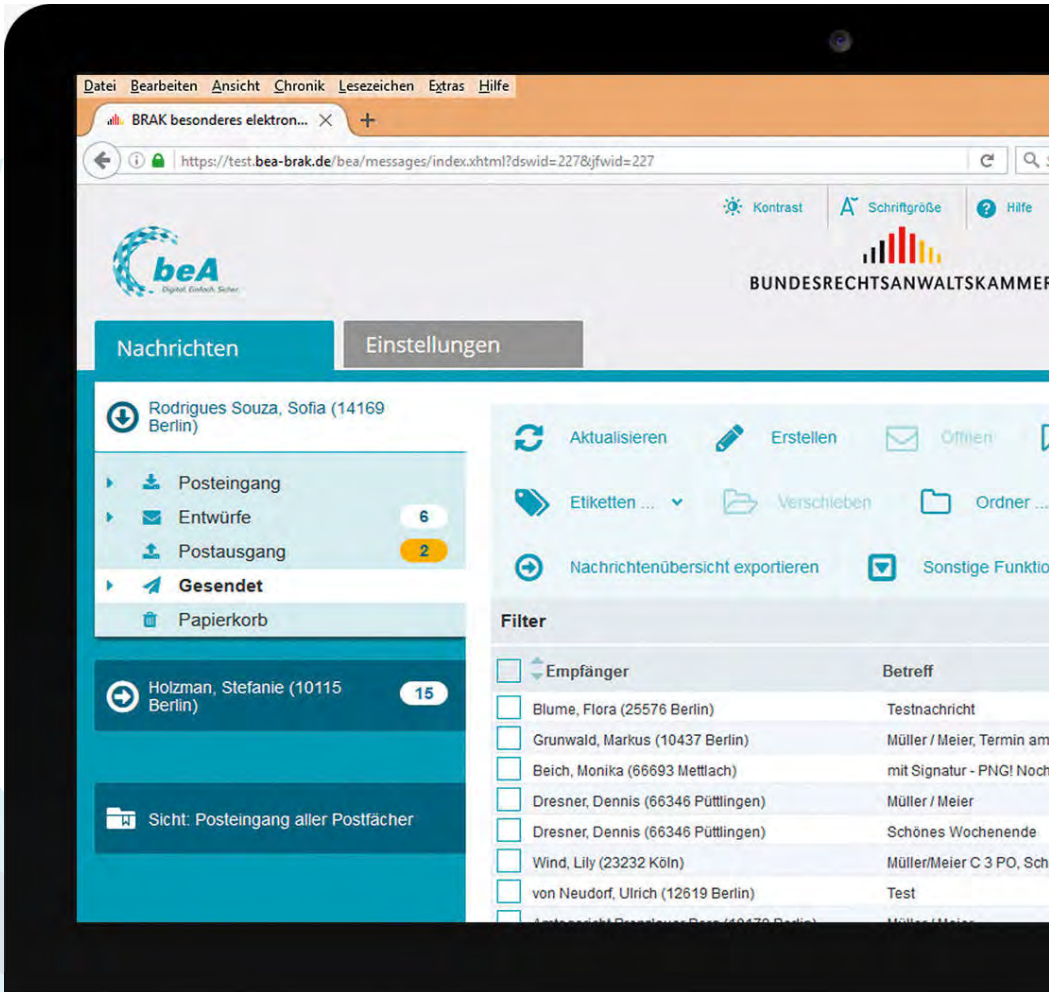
Datei Bearbeiten Ansicht Chronik Lesezeichen Extras Hilfe

BRAK besonderes elektron... ×  +

https://test.bea-brak.de/bea/messages/index.xhtml?dswid=227&jfwid=227

Kontrast  Schriftgröße  Hilfe

beA Digital. Einfach. Sicher.

BUNDESRECHTSANWALTSKAMMER

Nachrichten  Einstellungen

Rodrigues Souza, Sofia (14169 Berlin)

Posteingang
Entwürfe 6
Postausgang 2
Gesendet
Papierkorb

Holzman, Stefanie (10115 Berlin) 15

Sicht: Posteingang aller Postfächer

Aktualisieren  Erstellen  Öffnen

Etiketten ...  Verschieben  Ordner ...

Nachrichtenübersicht exportieren  Sonstige Funktio

Filter

| Empfänger | Betreff |
|---|---|
| Blume, Flora (25576 Berlin) | Testnachricht |
| Grunwald, Markus (10437 Berlin) | Müller / Meier, Termin am |
| Beich, Monika (66693 Mettlach) | mit Signatur - PNG! Noch |
| Dresner, Dennis (66346 Püttlingen) | Müller / Meier |
| Dresner, Dennis (66346 Püttlingen) | Schönes Wochenende |
| Wind, Lily (23232 Köln) | Müller/Meier C 3 PO, Sch |
| von Neudorf, Ulrich (12619 Berlin) | Test |
| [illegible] | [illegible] |